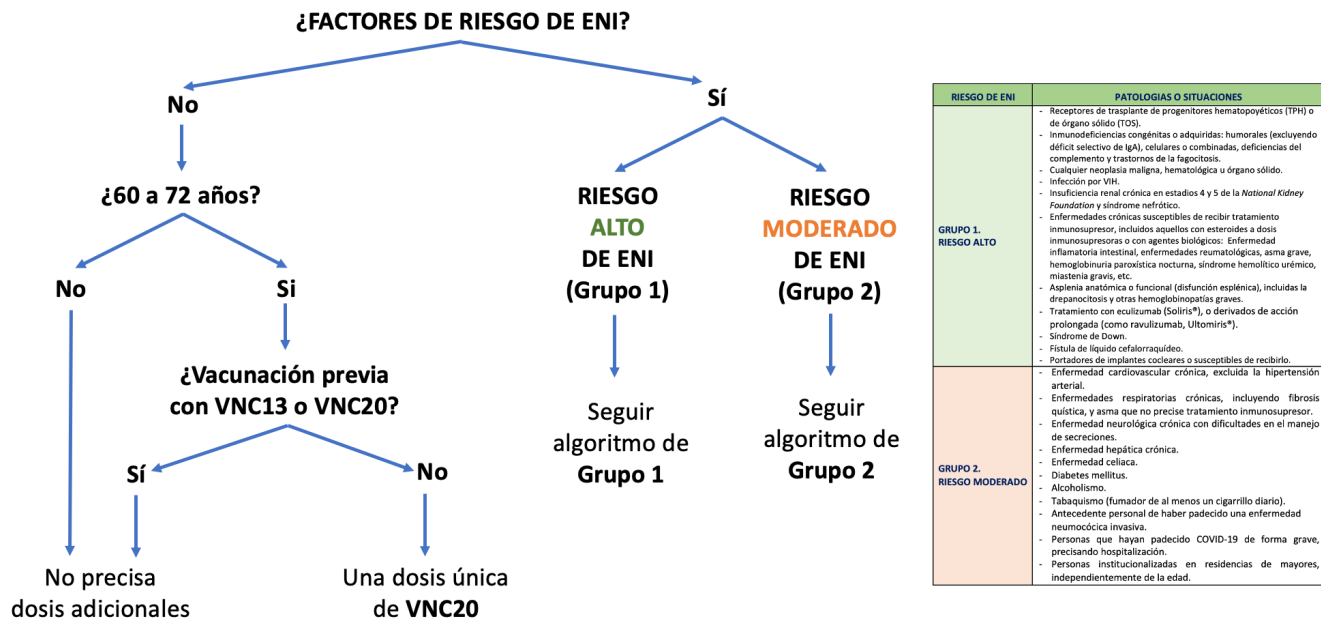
¿FACTORES DE RIESGO DE ENI?

No

¿60 a 72 años?

No

Si

¿Vacunación previa con VNC13 o VNC20?

Sí

No

No precisa dosis adicionales

Una dosis única de VNC20

Sí

RIESGO ALTO DE ENI (Grupo 1)

Seguir algoritmo de Grupo 1

RIESGO MODERADO DE ENI (Grupo 2)

Seguir algoritmo de Grupo 2

| RIESGO DE ENI | PATOLOGIAS O SITUACIONES |
|---|---|
| GRUPO 1. RIESGO ALTO | - Receptores de trasplante de progenitores hematopoyéticos (TPH) o de órgano sólido (TOS). - Inmunodeficiencias congénitas o adquiridas: humorales (excluyendo déficit selectivo de IgA), celulares o combinadas, deficiencias del complemento y trastornos de la fagocitosis. - Cualquier neoplasia maligna, hematológica u órgano sólido. - Infección por VIH. - Insuficiencia renal crónica en estadios 4 y 5 de la National Kidney Foundation y síndrome nefrótico. - Enfermedades crónicas susceptibles de recibir tratamiento inmunosupresor, incluidos aquellos con esteroides a dosis inmunosupresoras o con agentes biológicos: Enfermedad inflamatoria intestinal, enfermedades reumatológicas, asma grave, hemoglobinuria paroxística nocturna, síndrome hemolítico urémico, miastenia gravis, etc. - Asplenia anatómica o funcional (disfunción esplénica), incluidas la drepanocitosis y otras hemoglobinopatías graves. - Tratamiento con eculizumab (Soliris®), o derivados de acción prolongada (como ravulizumab, Ultomiris®). - Síndrome de Down. - Fístula de líquido cefalorraquídeo. - Portadores de implantes cocleares o susceptibles de recibirlo. |
| GRUPO 2. RIESGO MODERADO | - Enfermedad cardiovascular crónica, excluida la hipertensión arterial. - Enfermedades respiratorias crónicas, incluyendo fibrosis quística, y asma que no precise tratamiento inmunosupresor. - Enfermedad neurológica crónica con dificultades en el manejo de secreciones. - Enfermedad hepática crónica. - Enfermedad celiaca. - Diabetes mellitus. - Alcoholismo. - Tabaquismo (fumador de al menos un cigarrillo diario). - Antecedente personal de haber padecido una enfermedad neumocócica invasiva. - Personas que hayan padecido COVID-19 de forma grave, precisando hospitalización. - Personas institucionalizadas en residencias de mayores, independientemente de la edad. |